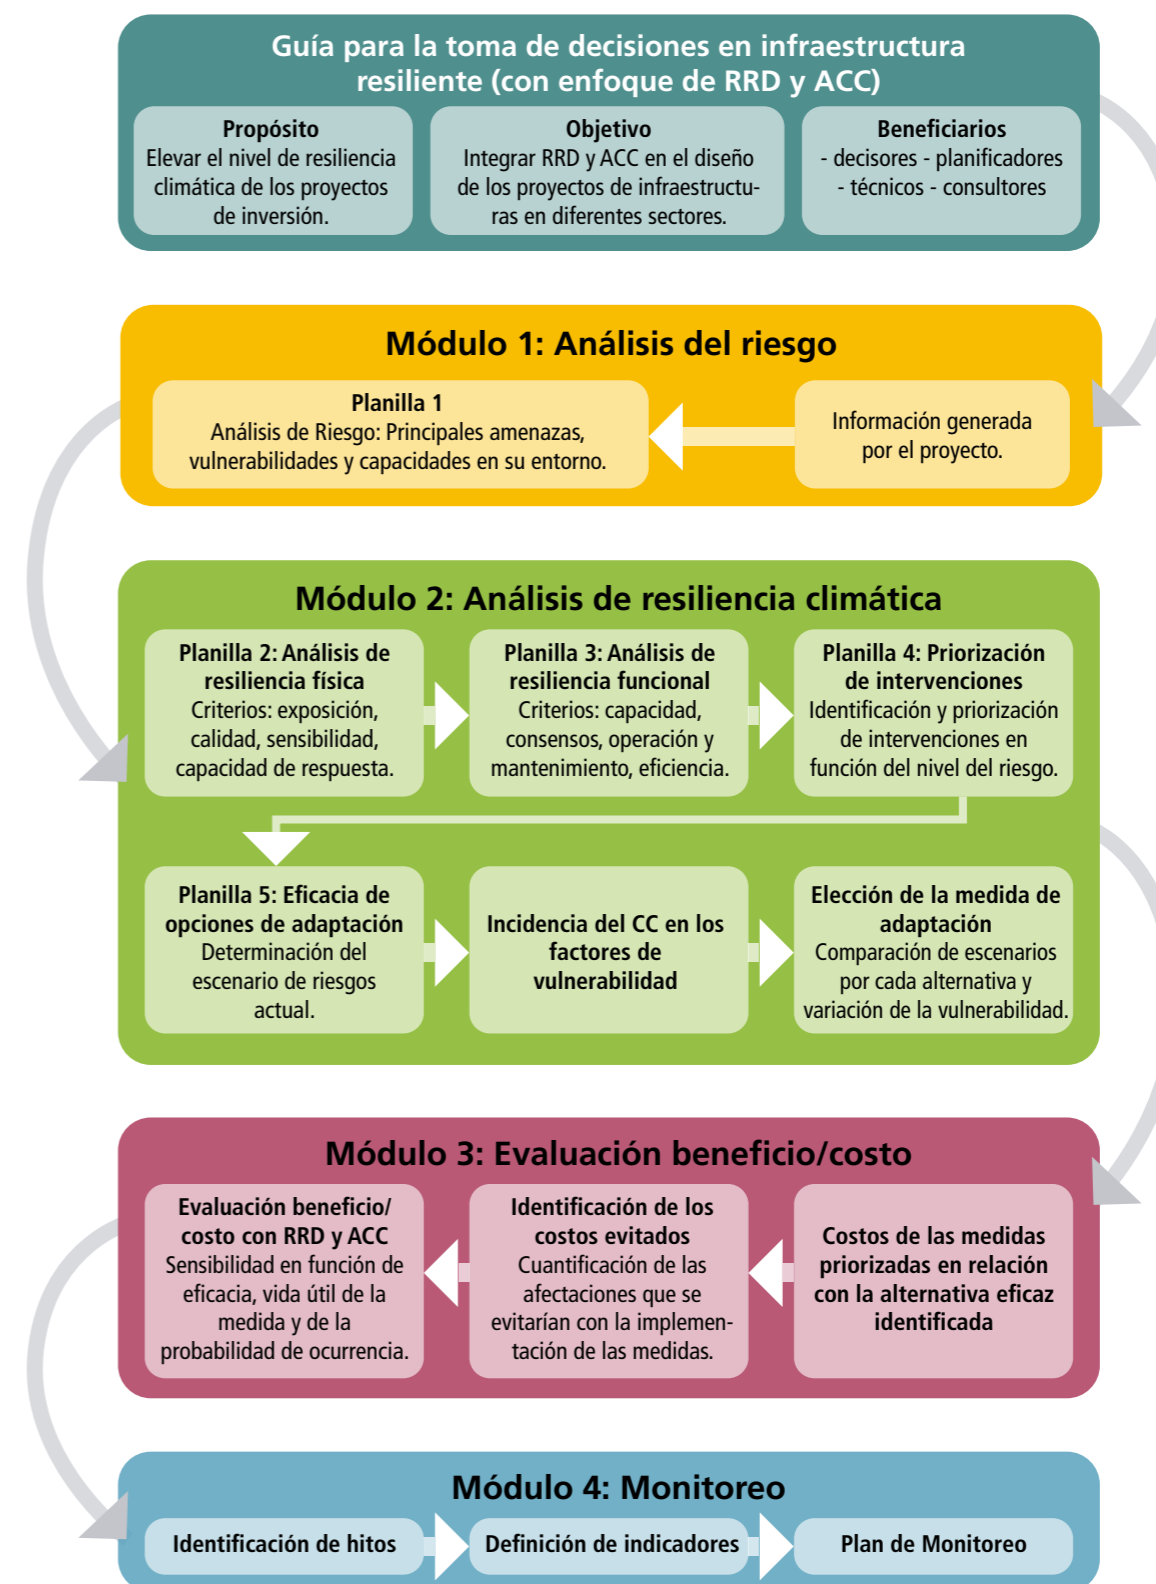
Guía para la toma de decisiones en infraestructura resiliente (con enfoque de RRD y ACC)

Propósito
Elevar el nivel de resiliencia climática de los proyectos de inversión.

Objetivo
Integrar RRD y ACC en el diseño de los proyectos de infraestructuras en diferentes sectores.

Beneficiarios
- decisores - planificadores - técnicos - consultores

Módulo 1: Análisis del riesgo

Planilla 1
Análisis de Riesgo: Principales amenazas, vulnerabilidades y capacidades en su entorno.

Información generada por el proyecto.

Módulo 2: Análisis de resiliencia climática

Planilla 2: Análisis de resiliencia física
Criterios: exposición, calidad, sensibilidad, capacidad de respuesta.

Planilla 3: Análisis de resiliencia funcional
Criterios: capacidad, consensos, operación y mantenimiento, eficiencia.

Planilla 4: Priorización de intervenciones
Identificación y priorización de intervenciones en función del nivel del riesgo.

Planilla 5: Eficacia de opciones de adaptación
Determinación del escenario de riesgos actual.

Incidencia del CC en los factores de vulnerabilidad

Elección de la medida de adaptación
Comparación de escenarios por cada alternativa y variación de la vulnerabilidad.

Módulo 3: Evaluación beneficio/costo

Evaluación beneficio/costo con RRD y ACC
Sensibilidad en función de eficacia, vida útil de la medida y de la probabilidad de ocurrencia.

Identificación de los costos evitados
Cuantificación de las afectaciones que se evitarían con la implementación de las medidas.

Costos de las medidas priorizadas en relación con la alternativa eficaz identificada

Módulo 4: Monitoreo

Identificación de hitos

Definición de indicadores

Plan de Monitoreo